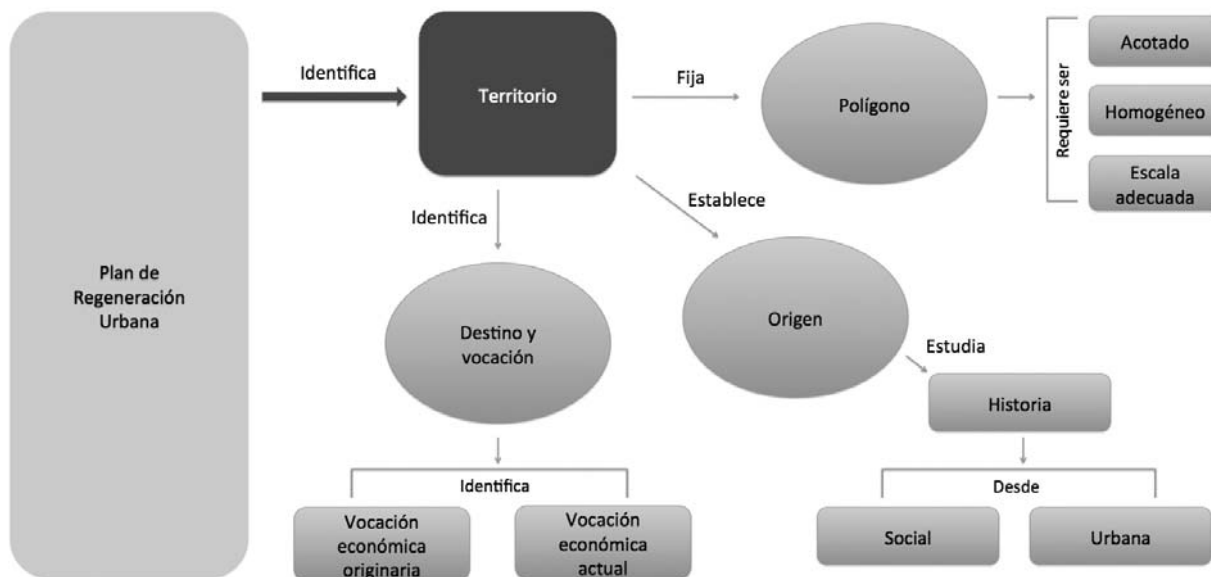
Plan de Regeneración Urbana

Identifica

Territorio

Fija

Polígono

Requiere ser

Acotado

Homogéneo

Escala adecuada

Identifica

Establece

Destino y vocación

Origen

Estudia

Historia

Identifica

Vocación económica originaria

Vocación económica actual

Desde

Social

Urbana